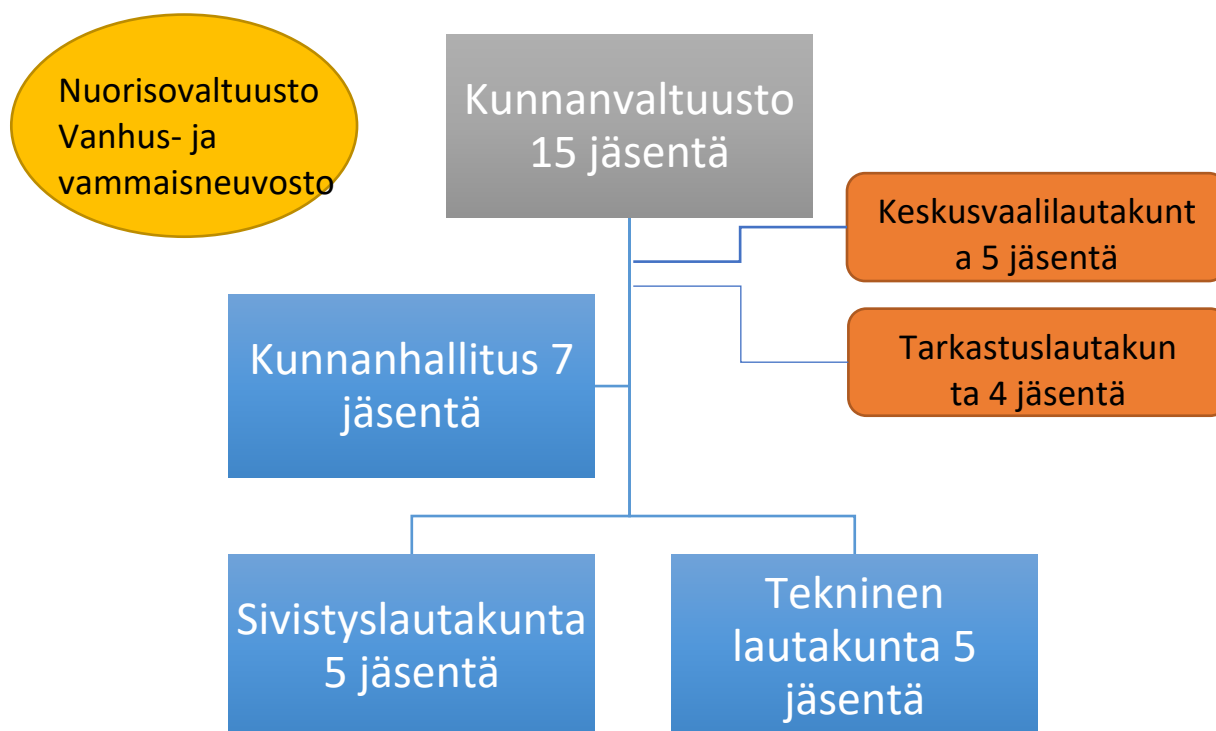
Nuorisovaltuusto
Vanhus- ja vammaisneuvosto

Kunnanvaltuusto 15 jäsentä

Keskusvaalilautakunta 5 jäsentä

Tarkastuslautakunta 4 jäsentä

Kunnanhallitus 7 jäsentä

Sivistyslautakunta 5 jäsentä

Tekninen lautakunta 5 jäsentä